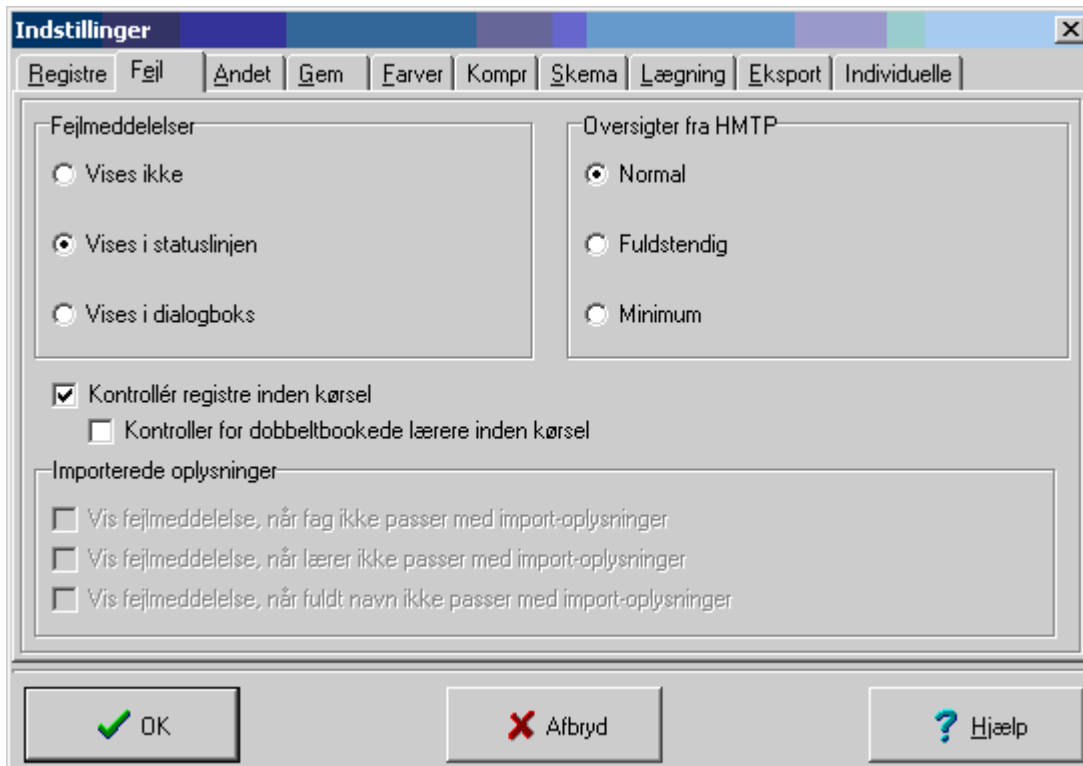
Indstillinger

Registre | Fejl | Andet | Gem | Farver | Kompr | Skema | Lægning | Eksport | Individuelle

Fejlmeddelelser

Vises ikke

Vises i statuslinjen

Vises i dialogboks

Oversigter fra HMTP

Normal

Fuldstendig

Minimum

Kontrollér registre inden kørsel

Kontroller for dobbeltbookede lærere inden kørsel

Importerede oplysninger

Vis fejlmeddelelse, når fag ikke passer med import-oplysninger

Vis fejlmeddelelse, når lærer ikke passer med import-oplysninger

Vis fejlmeddelelse, når fuldt navn ikke passer med import-oplysninger

OK

Afbryd

Hjælp